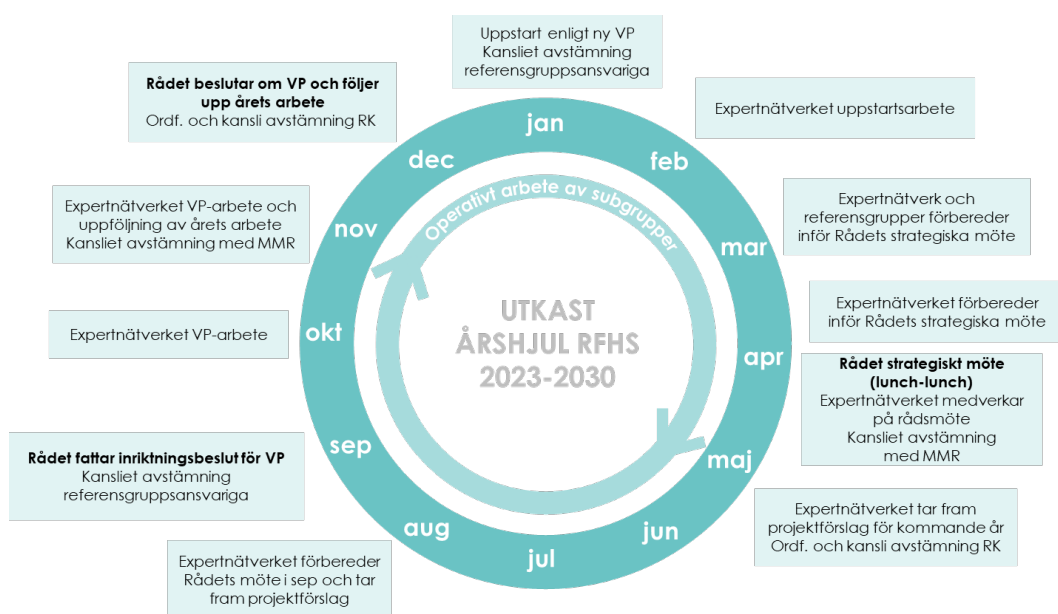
Uppstart enligt ny VP
Kansliet avstämning
referensgruppsansvariga

**Rådet beslutar om VP och följer upp årets arbete**
Ordf. och kansli avstämning RK

Expertnätverket uppstartsarbete

Expertnätverket VP-arbete och uppföljning av årets arbete
Kansliet avstämning med MMR

Expertnätverk och referensgrupper förbereder inför Rådets strategiska möte

Expertnätverket VP-arbete

Expertnätverket förbereder inför Rådets strategiska möte

**Rådet strategiskt möte (lunch-lunch)**
Expertnätverket medverkar på rådsmöte
Kansliet avstämning med MMR

**Rådet fattar inriktningsbeslut för VP**
Kansliet avstämning
referensgruppsansvariga

Expertnätverket tar fram projektförslag för kommande år
Ordf. och kansli avstämning RK

Expertnätverket förbereder Rådets möte i sep och tar fram projektförslag

jan
feb
mar
apr
maj
jun
jul
aug
sep
okt
nov
dec

Operativt arbete av subgrupper

UTKAST
ÅRSHJUL RFHS
2023-2030